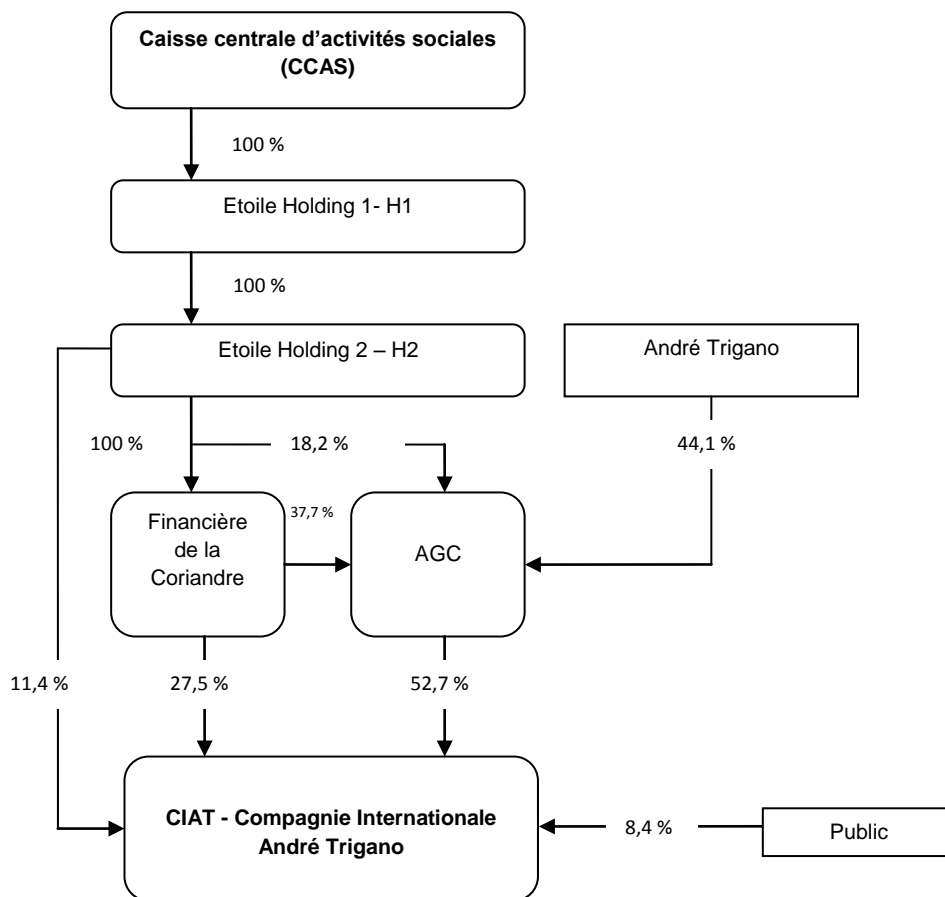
Caisse centrale d'activités sociales (CCAS)

100 %

Etoile Holding 1- H1

100 %

Etoile Holding 2 – H2

André Trigano

100 %

18,2 %

44,1 %

Financière de la Coriandre

37,7 %

AGC

11,4 %

27,5 %

52,7 %

CIAT - Compagnie Internationale André Trigano

8,4 %

Public